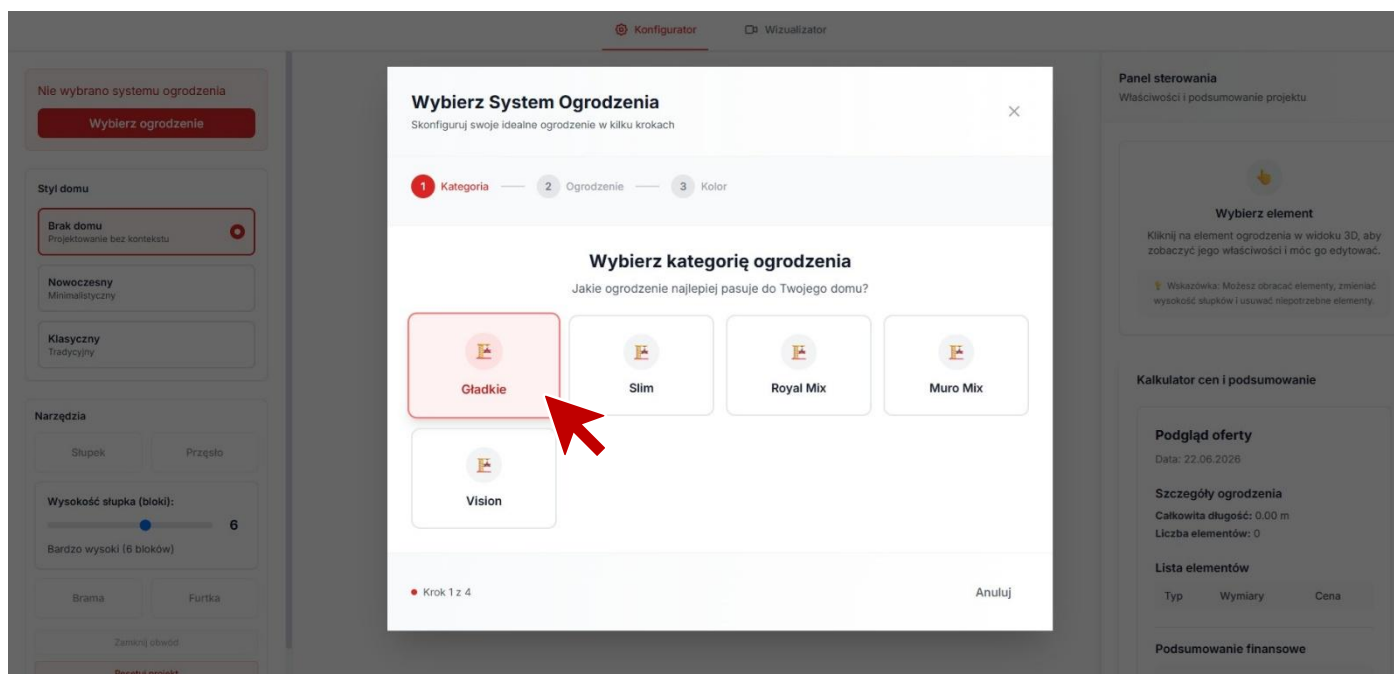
Konfigurator Wizualizator

Nie wybrano systemu ogrodzenia
Wybierz ogrodzenie

Styl domu
Brak domu
Projektowanie bez kontekstu
Nowoczesny
Minimalistyczny
Klasyczny
Tradycyjny

Narzędzia
Słupek Przęsło
Wysokość słupka (bloki):
6
Bardzo wysoki (6 bloków)
Brama Furtka
Zamknij obwód
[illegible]

Wybierz System Ogrodzenia
Skonfiguruj swoje idealne ogrodzenie w kilku krokach

1 Kategoria 2 Ogrodzenie 3 Kolor

Wybierz kategorię ogrodzenia
Jakie ogrodzenie najlepiej pasuje do Twojego domu?

Gładkie
Slim
Royal Mix
Muro Mix
Vision

Krok 1 z 4
Anuluj

Panel sterowania
Właściwości i podsumowanie projektu

Wybierz element
Kliknij na element ogrodzenia w widoku 3D, aby zobaczyć jego właściwości i móc go edytować.
Wskazówka: Możesz obracać elementy, zmieniać wysokość słupków i usuwać niepotrzebne elementy.

Kalkulator cen i podsumowanie
Podgląd oferty
Data: 22.06.2026
Szczegóły ogrodzenia
Całkowita długość: 0.00 m
Liczba elementów: 0
Lista elementów
Typ Wymiary Cena
Podsumowanie finansowe